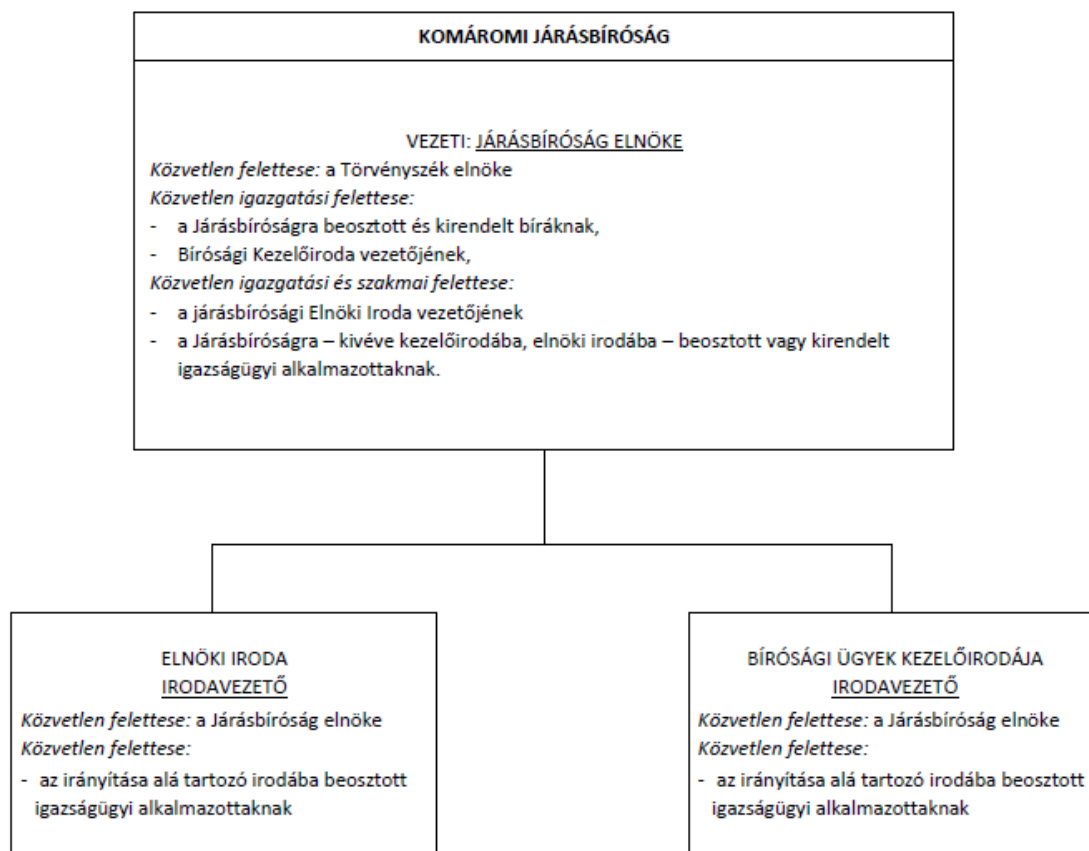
KOMÁROMI JÁRÁSBÍRÓSÁG

VEZETI: JÁRÁSBÍRÓSÁG ELNÖKE
Közvetlen felettese: a Törvényszék elnöke
Közvetlen igazgatási felettese:
- a Járásbíróságra beosztott és kirendelt bíráknak,
- Bírósági Kezelőiroda vezetőjének,
Közvetlen igazgatási és szakmai felettese:
- a járásbírósági Elnöki Iroda vezetőjének
- a Járásbíróságra – kivéve kezelőirodába, elnöki irodába – beosztott vagy kirendelt igazságügyi alkalmazottaknak.

ELNÖKI IRODA
IRODAVEZETŐ
Közvetlen felettese: a Járásbíróság elnöke
Közvetlen felettese:
- az irányítása alá tartozó irodába beosztott igazságügyi alkalmazottaknak

BÍRÓSÁGI ÜGYEK KEZELŐIRODÁJA
IRODAVEZETŐ
Közvetlen felettese: a Járásbíróság elnöke
Közvetlen felettese:
- az irányítása alá tartozó irodába beosztott igazságügyi alkalmazottaknak